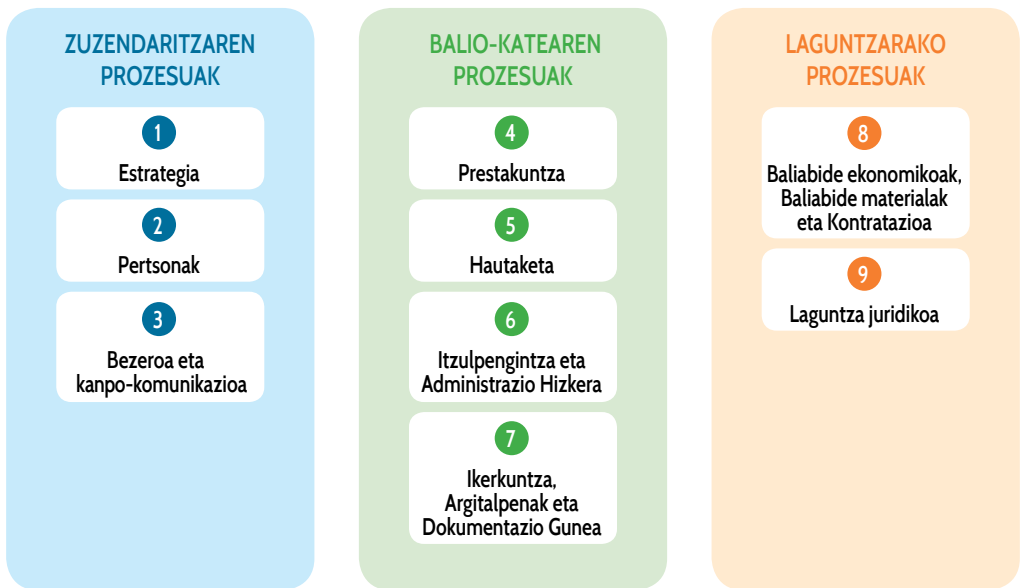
ZUZENDARITZAREN PROZESUAK

1
Estrategia

2
Pertsonak

3
Bezeroa eta kanpo-komunikazioa

BALIO-KATEAREN PROZESUAK

4
Prestakuntza

5
Hautaketa

6
Itzulpengintza eta Administrazio Hizkera

7
Ikerkuntza, Argitalpenak eta Dokumentazio Gunea

LAGUNTZARAKO PROZESUAK

8
Baliabide ekonomikoak, Baliabide materialak eta Kontratazioa

9
Laguntza juridikoa